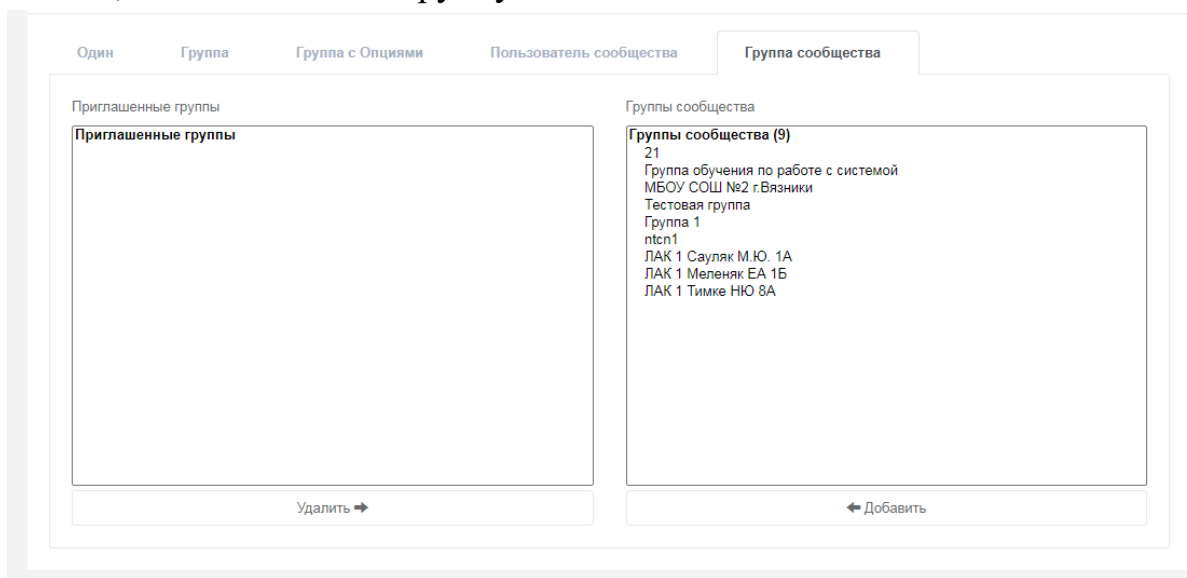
Один Группа Группа с Опциями Пользователь сообщества Группа сообщества

Приглашенные группы

Приглашенные группы

Группы сообщества

Группы сообщества (9)
21
Группа обучения по работе с системой
МБОУ СОШ №2 г.Вязники
Тестовая группа
Группа 1
ntcn1
ЛАК 1 Сауляк М.Ю. 1А
ЛАК 1 Меленяк ЕА 1Б
ЛАК 1 Тимке НЮ 8А

Удалить ➡

⬅ Добавить